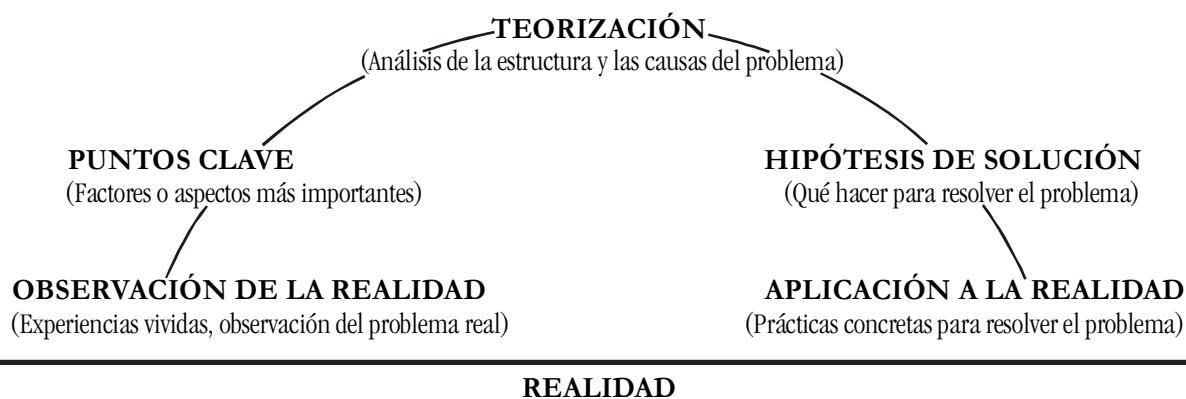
TEORIZACIÓN
(Análisis de la estructura y las causas del problema)

PUNTOS CLAVE
(Factores o aspectos más importantes)

HIPÓTESIS DE SOLUCIÓN
(Qué hacer para resolver el problema)

OBSERVACIÓN DE LA REALIDAD
(Experiencias vividas, observación del problema real)

APLICACIÓN A LA REALIDAD
(Prácticas concretas para resolver el problema)

REALIDAD